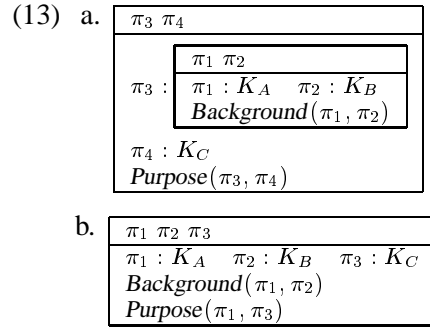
(13) a.

$\pi_3\ \pi_4$

$\pi_3$ :

$\pi_1\ \pi_2$

$\pi_1 : K_A \quad \pi_2 : K_B$

$Background(\pi_1, \pi_2)$

$\pi_4 : K_C$

$Purpose(\pi_3, \pi_4)$

b.

$\pi_1\ \pi_2\ \pi_3$

$\pi_1 : K_A \quad \pi_2 : K_B \quad \pi_3 : K_C$

$Background(\pi_1, \pi_2)$

$Purpose(\pi_1, \pi_3)$